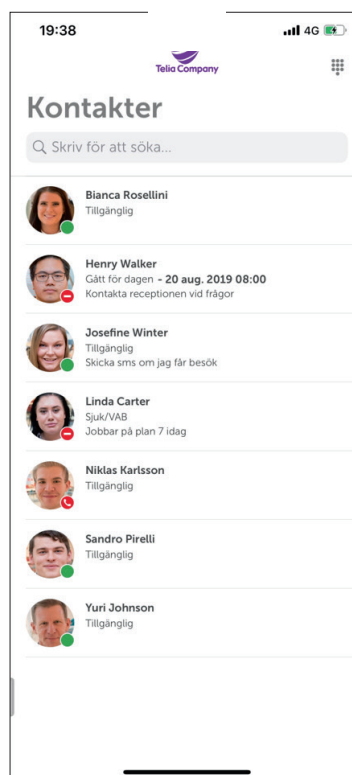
19:38
4G

Telia Company

Kontakter

Skriv för att söka...

Bianca Rosellini
Tillgänglig

Henry Walker
Gått för dagen - 20 aug. 2019 08:00
Kontakta receptionen vid frågor

Josefine Winter
Tillgänglig
Skicka sms om jag får besök

Linda Carter
Sjuk/VAB
Jobbar på plan 7 idag

Niklas Karlsson
Tillgänglig

Sandro Pirelli
Tillgänglig

Yuri Johnson
Tillgänglig